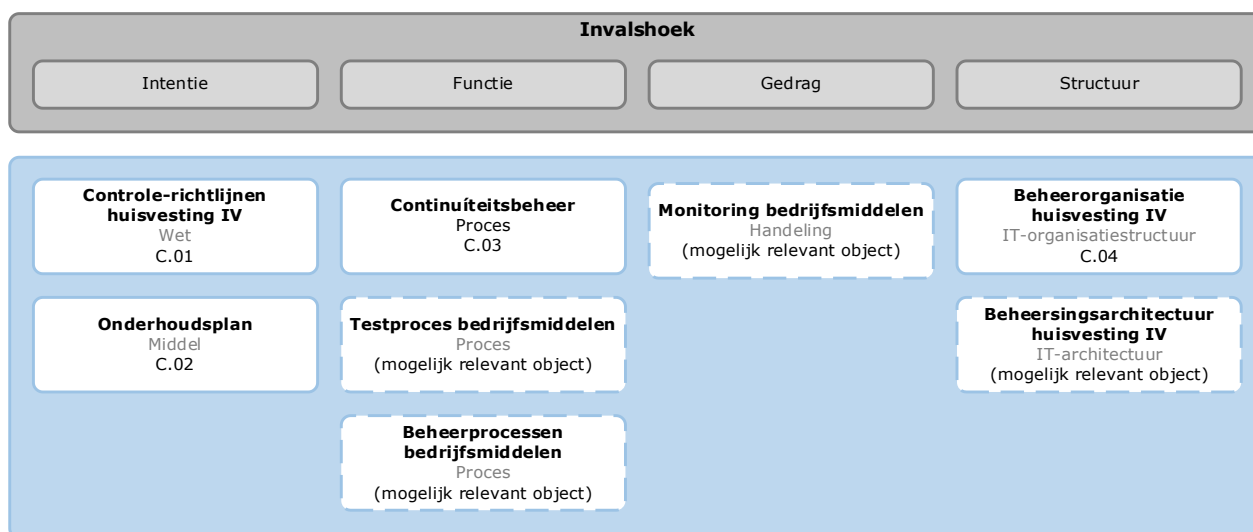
Invalshoek

Intentie

Functie

Gedrag

Structuur

Controle-richtlijnen huisvesting IV
Wet
C.01

Onderhoudsplan
Middel
C.02

Continuíteitsbeheer
Proces
C.03

Testproces bedrijfsmiddelen
Proces
(mogelijk relevant object)

Beheerprocessen bedrijfsmiddelen
Proces
(mogelijk relevant object)

Monitoring bedrijfsmiddelen
Handeling
(mogelijk relevant object)

Beheerorganisatie huisvesting IV
IT-organisatiestructuur
C.04

Beheersingsarchitectuur huisvesting IV
IT-architectuur
(mogelijk relevant object)